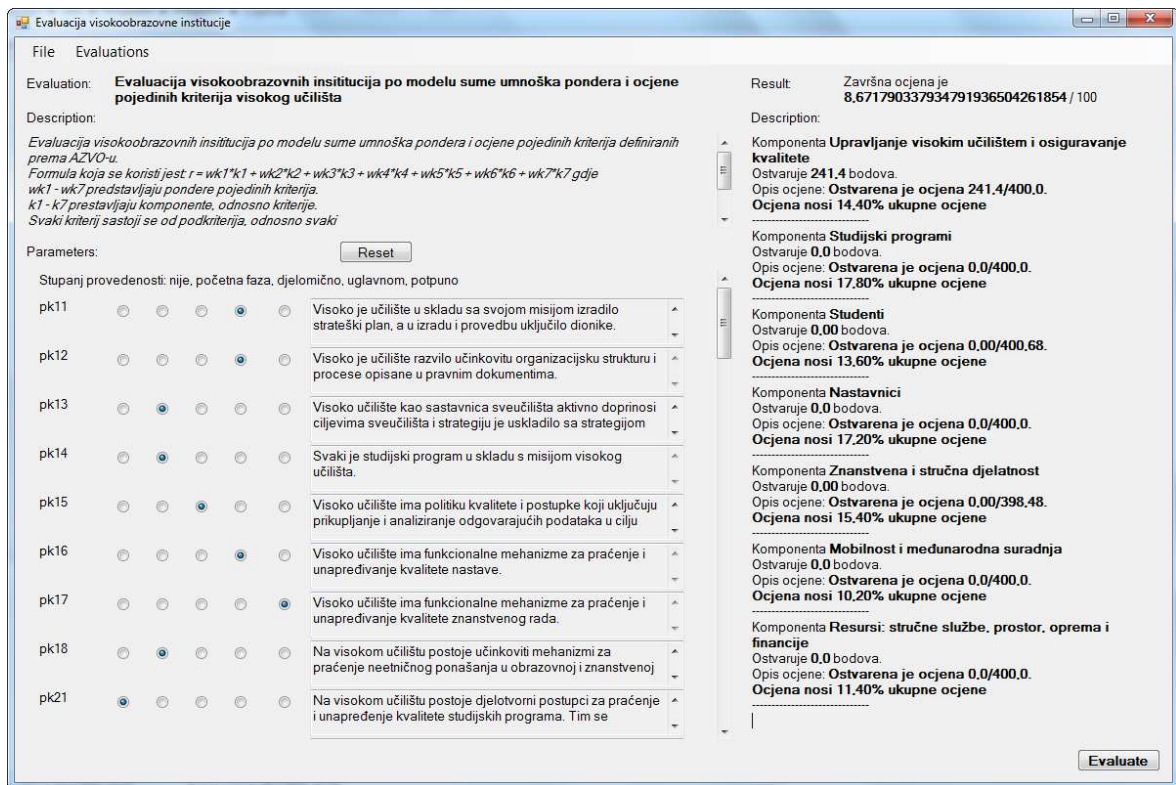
Evaluacija visokoobrazovne institucije

File Evaluations

Evaluation: Evaluacija visokoobrazovnih insititucija po modelu sume umnoška pondera i ocjene pojedinih kriterija visokog učilišta

Description:

Evaluacija visokoobrazovnih insititucija po modelu sume umnoška pondera i ocjene pojedinih kriterija definiranih prema AZVO-u.
Formula koja se koristi jest: r = wk1*k1 + wk2*k2 + wk3*k3 + wk4*k4 + wk5*k5 + wk6*k6 + wk7*k7 gdje
wk1 - wk7 predstavljaju pondere pojedinih kriterija.
k1 - k7 prestavljaju komponente, odnosno kriterije.
Svaki kriterij sastoji se od podkriterija, odnosno svaki

Parameters: Reset

Stupanj provedenosti: nije, početna faza, djelomično, uglavnom, potpuno

pk11 Visoko je učilište u skladu sa svojom misijom izradilo strateški plan, a u izradu i provedbu uključilo dionike.

pk12 Visoko je učilište razvilo učinkovitu organizacijsku strukturu i procese opisane u pravnim dokumentima.

pk13 Visoko učilište kao sastavnica sveučilišta aktivno doprinosi ciljevima sveučilišta i strategiju je uskladilo sa strategijom

pk14 Svaki je studijski program u skladu s misijom visokog učilišta.

pk15 Visoko učilište ima politiku kvalitete i postupke koji uključuju prikupljanje i analiziranje odgovarajućih podataka u cilju

pk16 Visoko učilište ima funkcionalne mehanizme za praćenje i unapređivanje kvalitete nastave.

pk17 Visoko učilište ima funkcionalne mehanizme za praćenje i unapređivanje kvalitete znanstvenog rada.

pk18 Na visokom učilištu postoje učinkoviti mehanizmi za praćenje neetničnog ponašanja u obrazovnoj i znanstvenoj

pk21 Na visokom učilištu postoje djelotvorni postupci za praćenje i unapređenje kvalitete studijskih programa. Tim se

Result: Završna ocjena je
8,6717903379347919365042618541 / 100

Description:

Komponenta Upravljanje visokim učilištem i osiguravanje kvalitete
Ostvaruje 241,4 bodova.
Opis ocjene: Ostvarena je ocjena 241,4/400,0.
Ocjena nosi 14,40% ukupne ocjene
--------------------
Komponenta Studijski programi
Ostvaruje 0,0 bodova.
Opis ocjene: Ostvarena je ocjena 0,0/400,0.
Ocjena nosi 17,80% ukupne ocjene
--------------------
Komponenta Studenti
Ostvaruje 0,00 bodova.
Opis ocjene: Ostvarena je ocjena 0,00/400,68.
Ocjena nosi 13,60% ukupne ocjene
--------------------
Komponenta Nastavnici
Ostvaruje 0,0 bodova.
Opis ocjene: Ostvarena je ocjena 0,0/400,0.
Ocjena nosi 17,20% ukupne ocjene
--------------------
Komponenta Znanstvena i stručna djelatnost
Ostvaruje 0,00 bodova.
Opis ocjene: Ostvarena je ocjena 0,00/398,48.
Ocjena nosi 15,40% ukupne ocjene
--------------------
Komponenta Mobilnost i međunarodna suradnja
Ostvaruje 0,0 bodova.
Opis ocjene: Ostvarena je ocjena 0,0/400,0.
Ocjena nosi 10,20% ukupne ocjene
--------------------
Komponenta Resursi: stručne službe, prostor, oprema i financije
Ostvaruje 0,0 bodova.
Opis ocjene: Ostvarena je ocjena 0,0/400,0.
Ocjena nosi 11,40% ukupne ocjene
--------------------

Evaluate